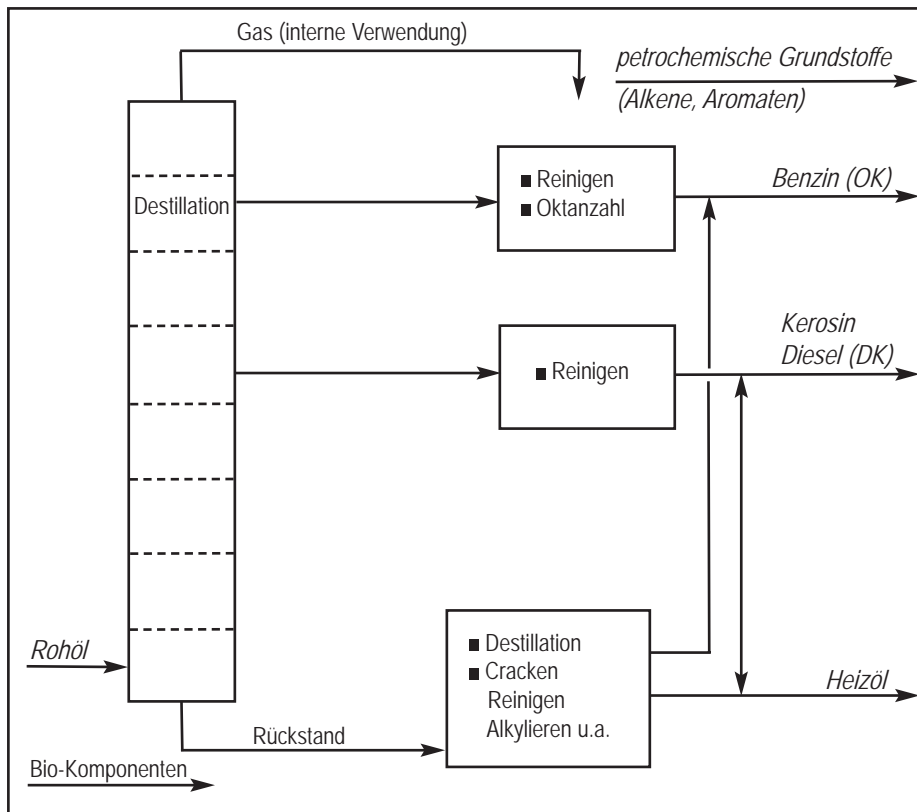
Gas (interne Verwendung)

petrochemische Grundstoffe
(Alkene, Aromaten)

Destillation

■ Reinigen
■ Oktanzahl

Benzin (OK)

■ Reinigen

Kerosin
Diesel (DK)

Rohöl

■ Destillation
■ Cracken
Reinigen
Alkylieren u.a.

Heizöl

Rückstand

Bio-Komponenten